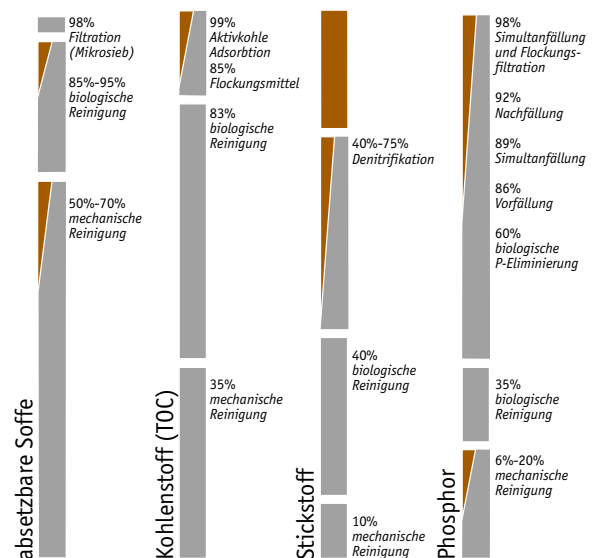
98%
Filtration (Mikrosieb)

85%-95%
biologische Reinigung

50%-70%
mechanische Reinigung

absetzbare Soffe

99%
Aktivkohle Adsorbtion

85%
Flockungsmittel

83%
biologische Reinigung

35%
mechanische Reinigung

Kohlenstoff (TOC)

40%-75%
Denitrifikation

40%
biologische Reinigung

10%
mechanische Reinigung

Stickstoff

98%
Simultanfällung und Flockungsfiltration

92%
Nachfällung

89%
Simultanfällung

86%
Vorfällung

60%
biologische P-Eliminierung

35%
biologische Reinigung

6%-20%
mechanische Reinigung

Phosphor